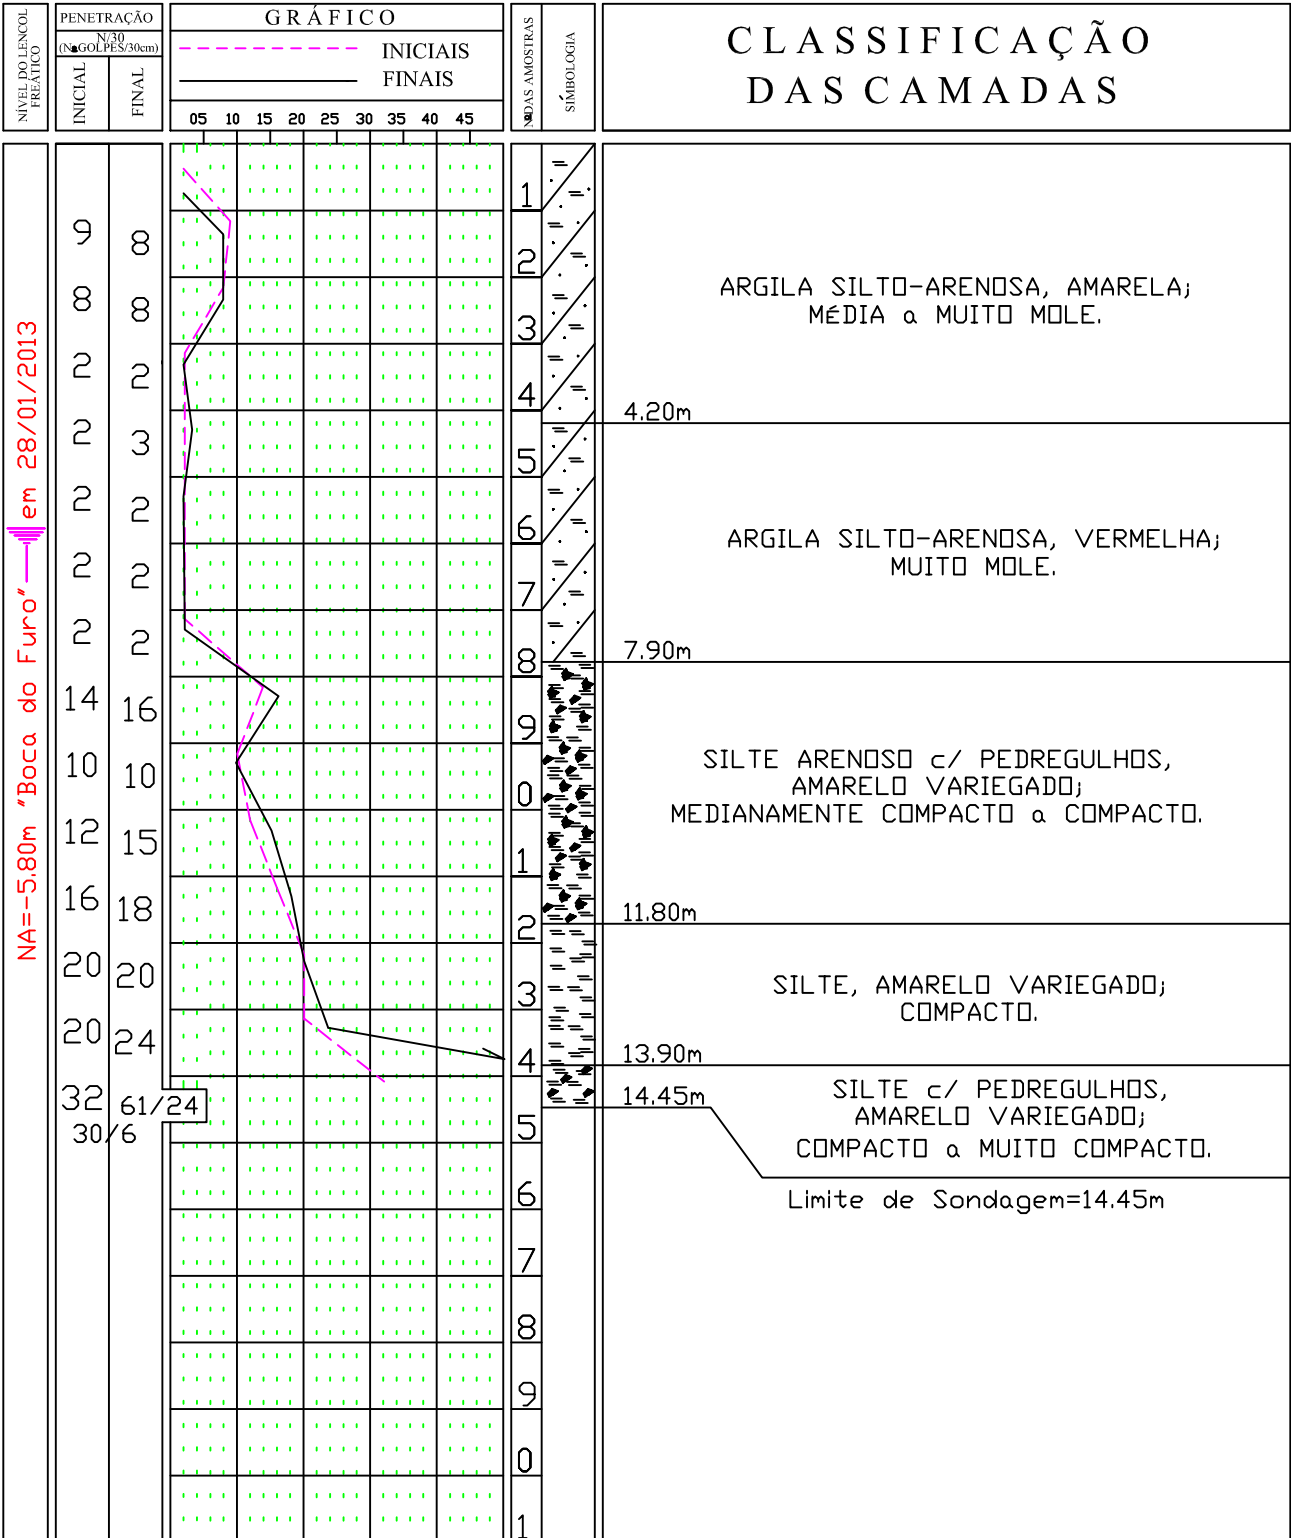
NÍVEL DO LENÇOL FREÁTICO

PENETRAÇÃO
N/30
(N.GOLPES/30cm)
INICIAL
FINAL

GRÁFICO
INICIAIS
FINAIS
05 10 15 20 25 30 35 40 45

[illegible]DAS AMOSTRAS

SÍMBOLOGIA

CLASSIFICAÇÃO
DAS CAMADAS

NA=-5.80m "Boca do Furo" em 28/01/2013

| INICIAL | FINAL |
|---|---|
| 9 | 8 |
| 8 | 8 |
| 2 | 2 |
| 2 | 3 |
| 2 | 2 |
| 2 | 2 |
| 2 | 2 |
| 14 | 16 |
| 10 | 10 |
| 12 | 15 |
| 16 | 18 |
| 20 | 20 |
| 20 | 24 |
| 32 30/6 | 61/24 |

1
2
3
4
5
6
7
8
9
0
1
2
3
4
5
6
7
8
9
0
1

ARGILA SILTO-ARENOSA, AMARELA; MÉDIA a MUITO MOLE.

4.20m

ARGILA SILTO-ARENOSA, VERMELHA; MUITO MOLE.

7.90m

SILTE ARENOSO c/ PEDREGULHOS, AMARELO VARIEGADO; MEDIANAMENTE COMPACTO a COMPACTO.

11.80m

SILTE, AMARELO VARIEGADO; COMPACTO.

13.90m

14.45m

SILTE c/ PEDREGULHOS, AMARELO VARIEGADO; COMPACTO a MUITO COMPACTO.

Limite de Sondagem=14.45m